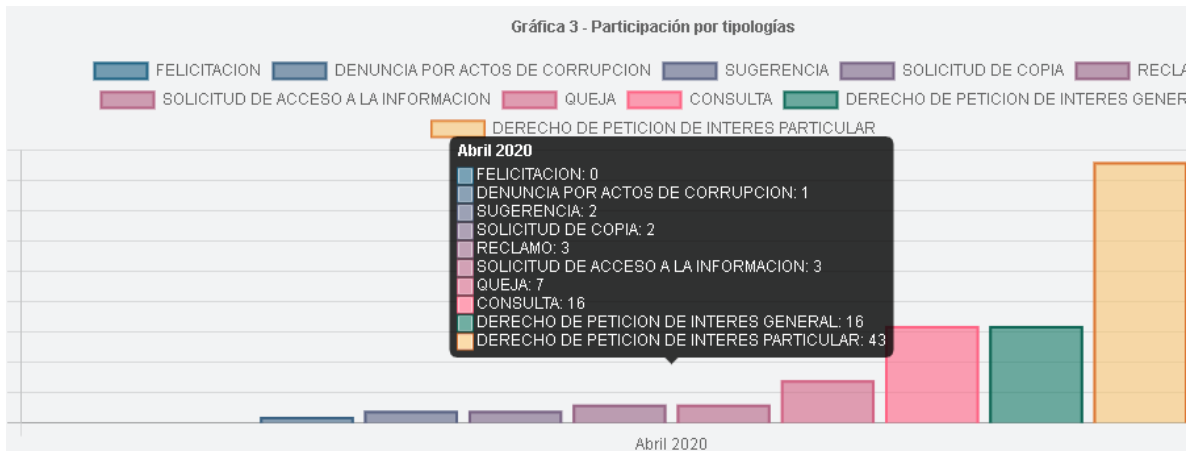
Gráfica 3 - Participación por tipologías

FELICITACION DENUNCIA POR ACTOS DE CORRUPCION SUGERENCIA SOLICITUD DE COPIA RECLA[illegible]
SOLICITUD DE ACCESO A LA INFORMACION QUEJA CONSULTA DERECHO DE PETICION DE INTERES GENER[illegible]
DERECHO DE PETICION DE INTERES PARTICULAR

Abril 2020
FELICITACION: 0
DENUNCIA POR ACTOS DE CORRUPCION: 1
SUGERENCIA: 2
SOLICITUD DE COPIA: 2
RECLAMO: 3
SOLICITUD DE ACCESO A LA INFORMACION: 3
QUEJA: 7
CONSULTA: 16
DERECHO DE PETICION DE INTERES GENERAL: 16
DERECHO DE PETICION DE INTERES PARTICULAR: 43

Abril 2020